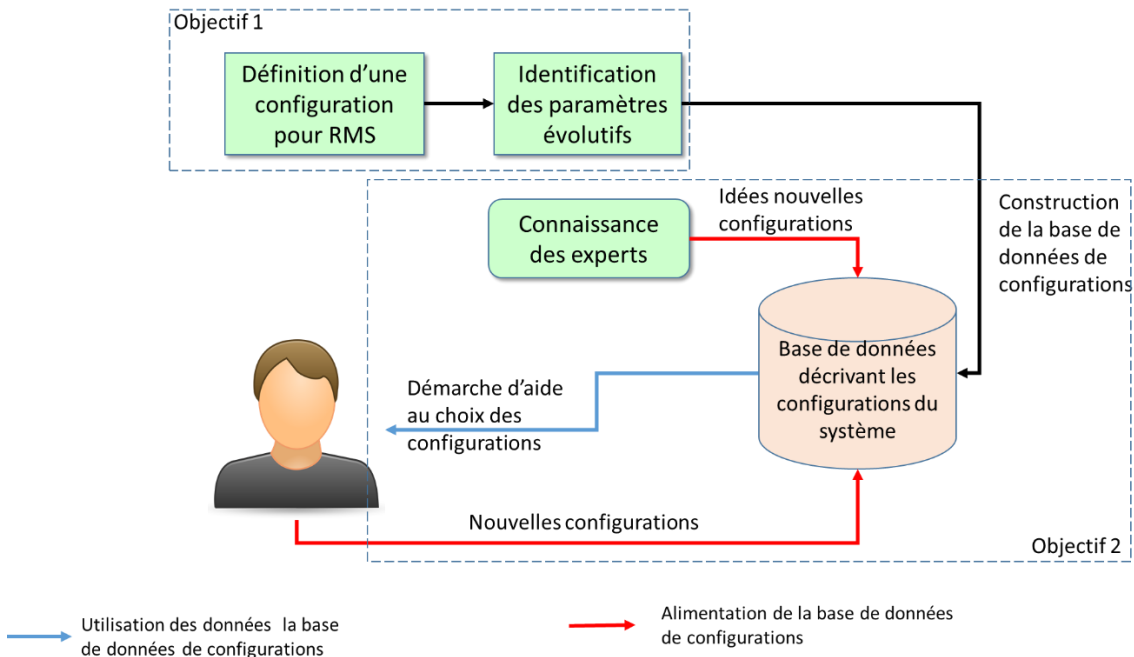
Objectif 1

Définition d'une configuration pour RMS

Identification des paramètres évolutifs

Construction de la base de données de configurations

Connaissance des experts

Idées nouvelles configurations

Base de données décrivant les configurations du système

Démarche d'aide au choix des configurations

Nouvelles configurations

Objectif 2

Utilisation des données la base de donnés de configurations

Alimentation de la base de données de configurations